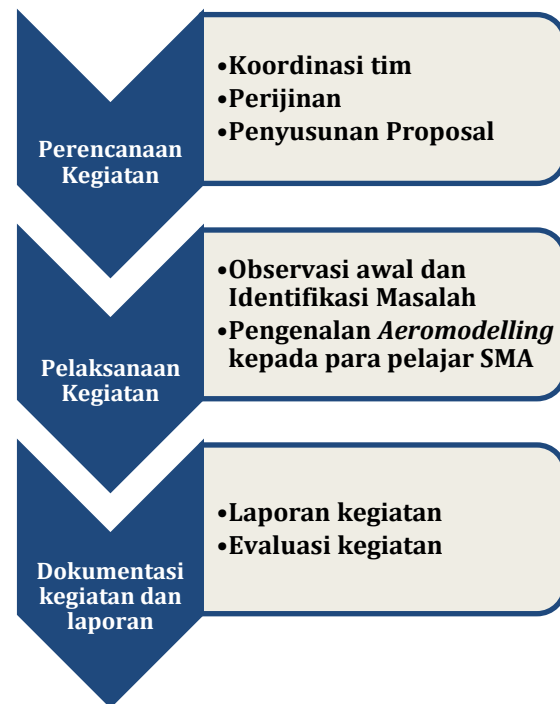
Perencanaan Kegiatan

•Koordinasi tim
•Perijinan
•Penyusunan Proposal

Pelaksanaan Kegiatan

•Observasi awal dan Identifikasi Masalah
•Pengenalan *Aeromodelling* kepada para pelajar SMA

Dokumentasi kegiatan dan laporan

•Laporan kegiatan
•Evaluasi kegiatan